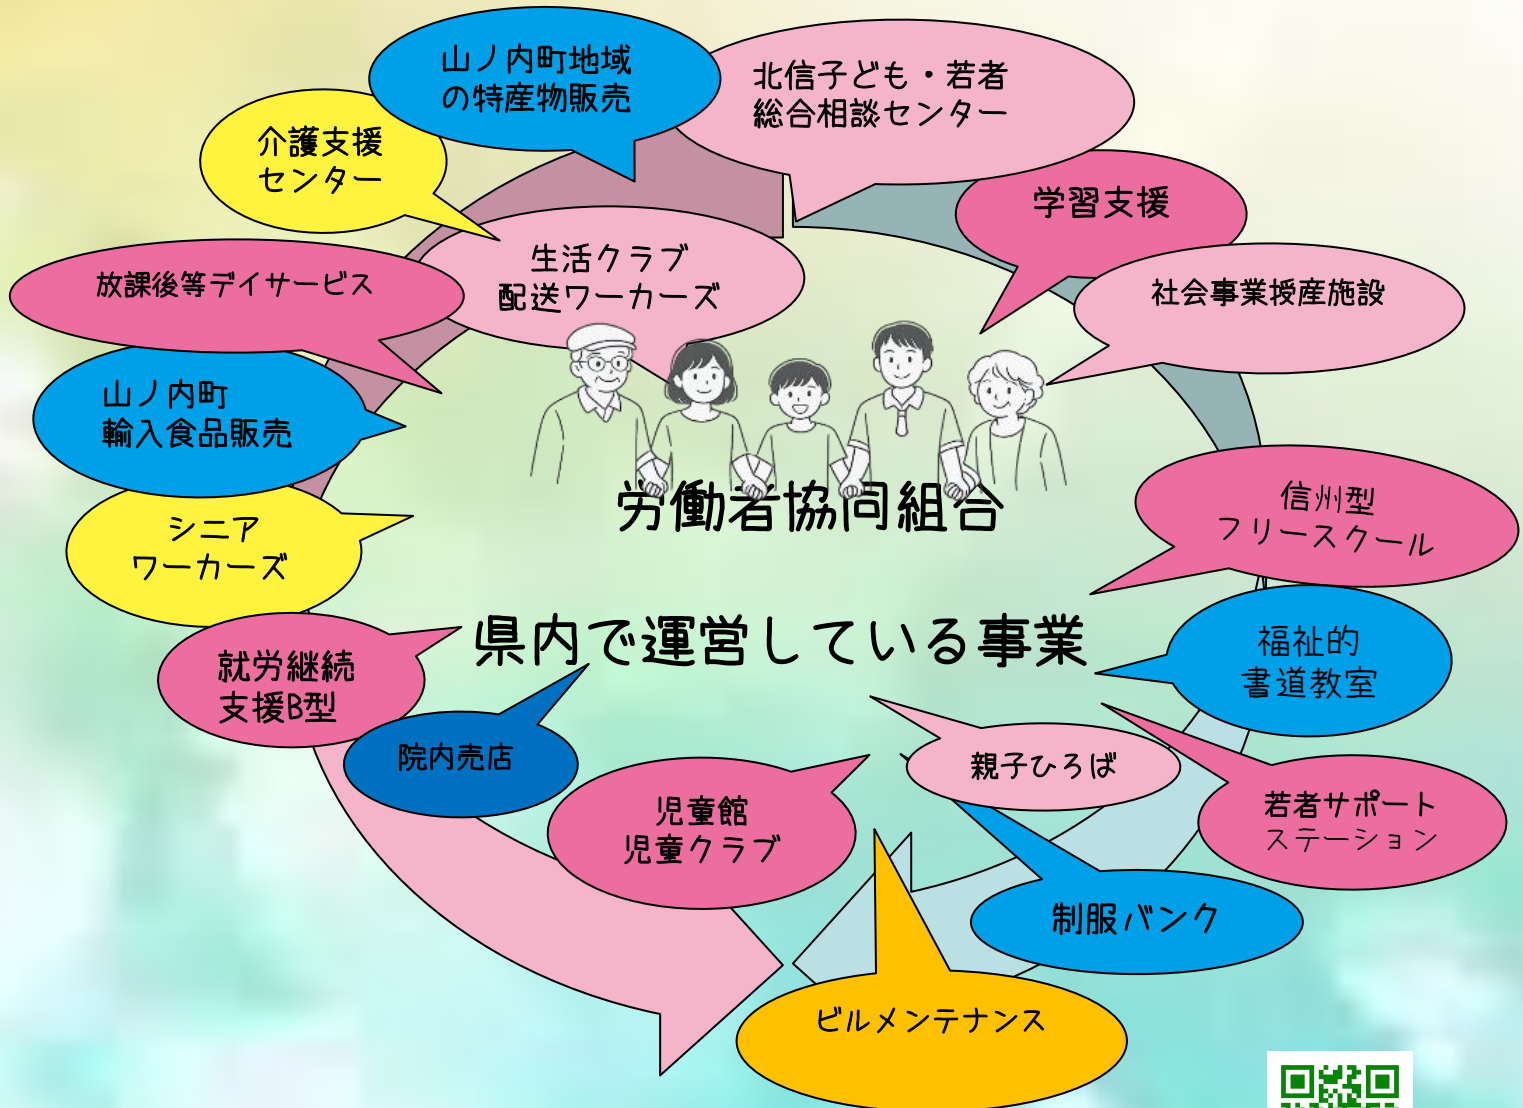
山ノ内町地域の特産物販売

北信子ども・若者総合相談センター

介護支援センター

学習支援

生活クラブ配送ワーカーズ

社会事業授産施設

放課後等デイサービス

山ノ内町輸入食品販売

労働者協同組合

シニアワーカーズ

信州型フリースクール

県内で運営している事業

福祉的書道教室

就労継続支援B型

院内売店

親子ひろば

若者サポートステーション

児童館児童クラブ

制服バンク

ビルメンテナンス